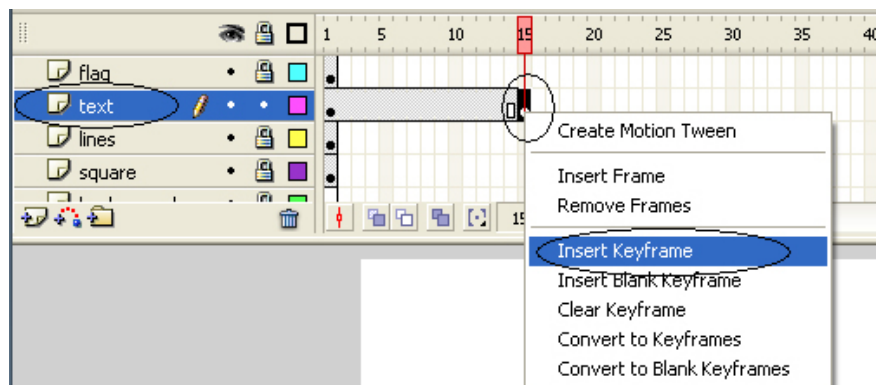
1 5 10 15 20 25 30 35 40

flag

text

lines

square

15

Create Motion Tween

Insert Frame
Remove Frames

Insert Keyframe
Insert Blank Keyframe
Clear Keyframe
Convert to Keyframes
Convert to Blank Keyframes